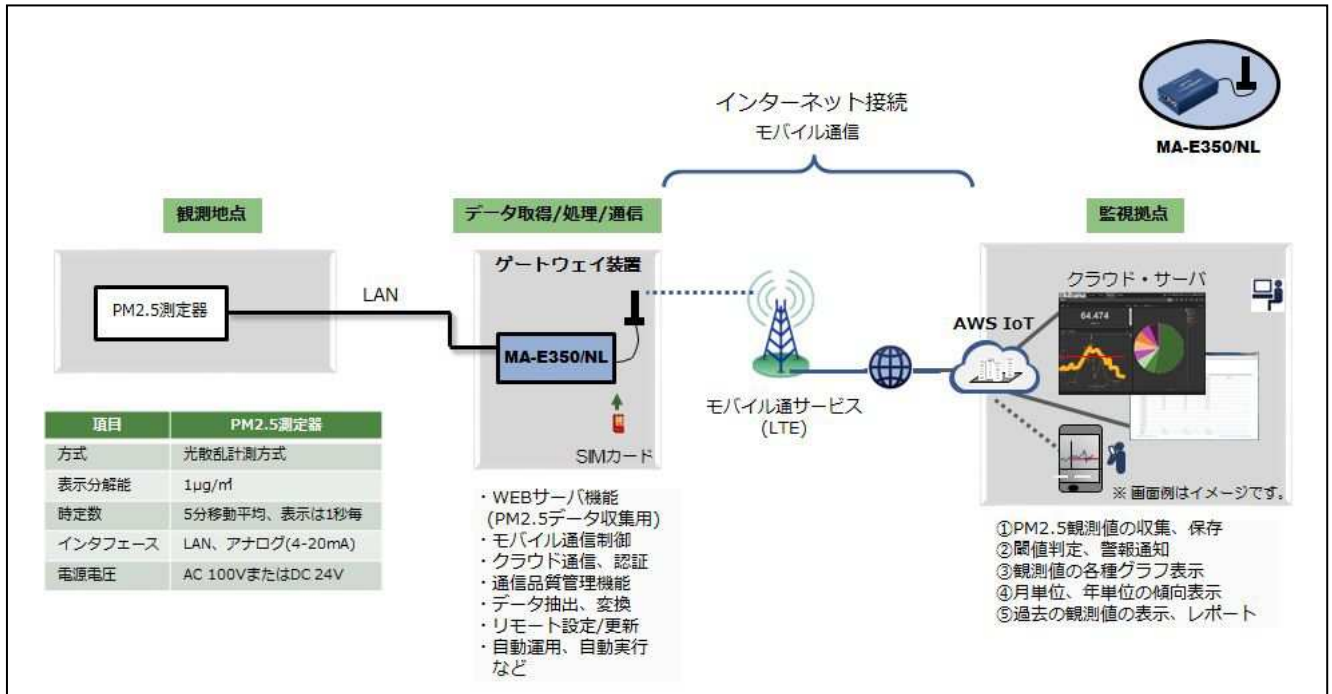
インターネット接続
モバイル通信

MA-E350/NL

観測地点

データ取得/処理/通信

監視拠点

ゲートウェイ装置

PM2.5測定器

LAN

MA-E350/NL

SIMカード

モバイル通サービス
(LTE)

AWS IoT

クラウド・サーバ

64.474

※ 画面例はイメージです。

| 項目 | PM2.5測定器 |
|---|---|
| 方式 | 光散乱計測方式 |
| 表示分解能 | 1μg/㎥ |
| 時定数 | 5分移動平均、表示は1秒毎 |
| インタフェース | LAN、アナログ(4-20mA) |
| 電源電圧 | AC 100VまたはDC 24V |

・WEBサーバ機能
(PM2.5データ収集用)
・モバイル通信制御
・クラウド通信、認証
・通信品質管理機能
・データ抽出、変換
・リモート設定/更新
・自動運用、自動実行
など

①PM2.5観測値の収集、保存
②閾値判定、警報通知
③観測値の各種グラフ表示
④月単位、年単位の傾向表示
⑤過去の観測値の表示、レポート